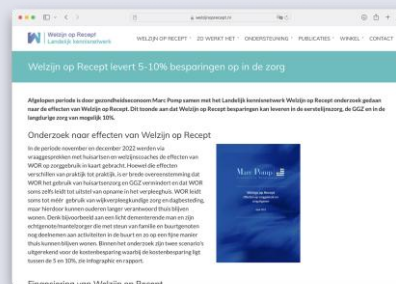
welzijnoprecept.nl

Welzijn op Recept
Landelijk kennisnetwerk

WELZIJN OP RECEPT ˅ ZO WERKT HET ˅ ONDERSTEUNING ˅ PUBLICATIES ˅ WINKEL ˅ CONTACT

Welzijn op Recept levert 5-10% besparingen op in de zorg

Afgelopen periode is door gezondheidseconoom Marc Pomp samen met het Landelijk kennisnetwerk Welzijn op Recept onderzoek gedaan naar de effecten van Welzijn op Recept. Dit toonde aan dat Welzijn op Recept besparingen kan leveren in de eerstelijnszorg, de GGZ en in de langdurige zorg van mogelijk 10%.

Onderzoek naar effecten van Welzijn op Recept

In de periode november en december 2022 werden via vraaggesprekken met huisartsen en welzijnscoaches de effecten van WOR op zorggebruik in kaart gebracht. Hoewel de effecten verschillen van praktijk tot praktijk, is er brede overeenstemming dat WOR het gebruik van huisartsenzorg en GGZ vermindert en dat WOR soms zelfs leidt tot uitstel van opname in het verpleeghuis. WOR leidt soms tot meer gebruik van wijkverpleegkundige zorg en dagbesteding, maar hierdoor kunnen ouderen langer verantwoord thuis blijven wonen. Denk bijvoorbeeld aan een licht dementerende man en zijn echtgenote/mantelzorger die met steun van familie en buurtgenoten nog deelnemen aan activiteiten in de buurt en zo op een fijne manier thuis kunnen blijven wonen. Binnen het onderzoek zijn twee scenario's uitgerekend voor de kostenbesparing waarbij de kostenbesparing ligt tussen de 5 en 10%, zie infographic en rapport.

Marc Pomp

Welzijn op Recept
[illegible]

Financiering van Welzijn op Recept